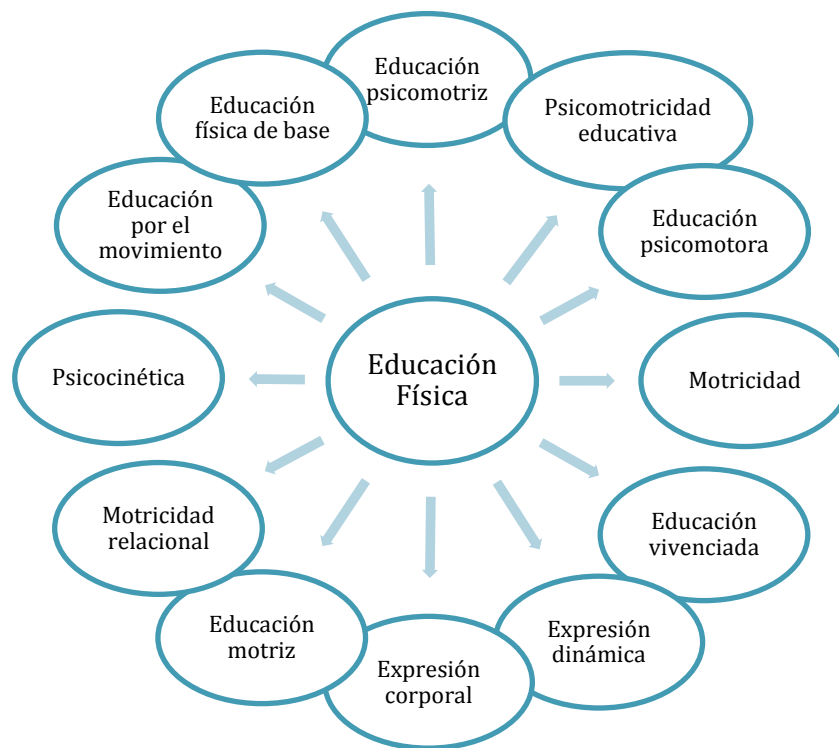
Educación Física

Educación psicomotriz

Psicomotricidad educativa

Educación psicomotora

Motricidad

Educación vivenciada

Expresión dinámica

Expresión corporal

Educación motriz

Motricidad relacional

Psicocinética

Educación por el movimiento

Educación física de base